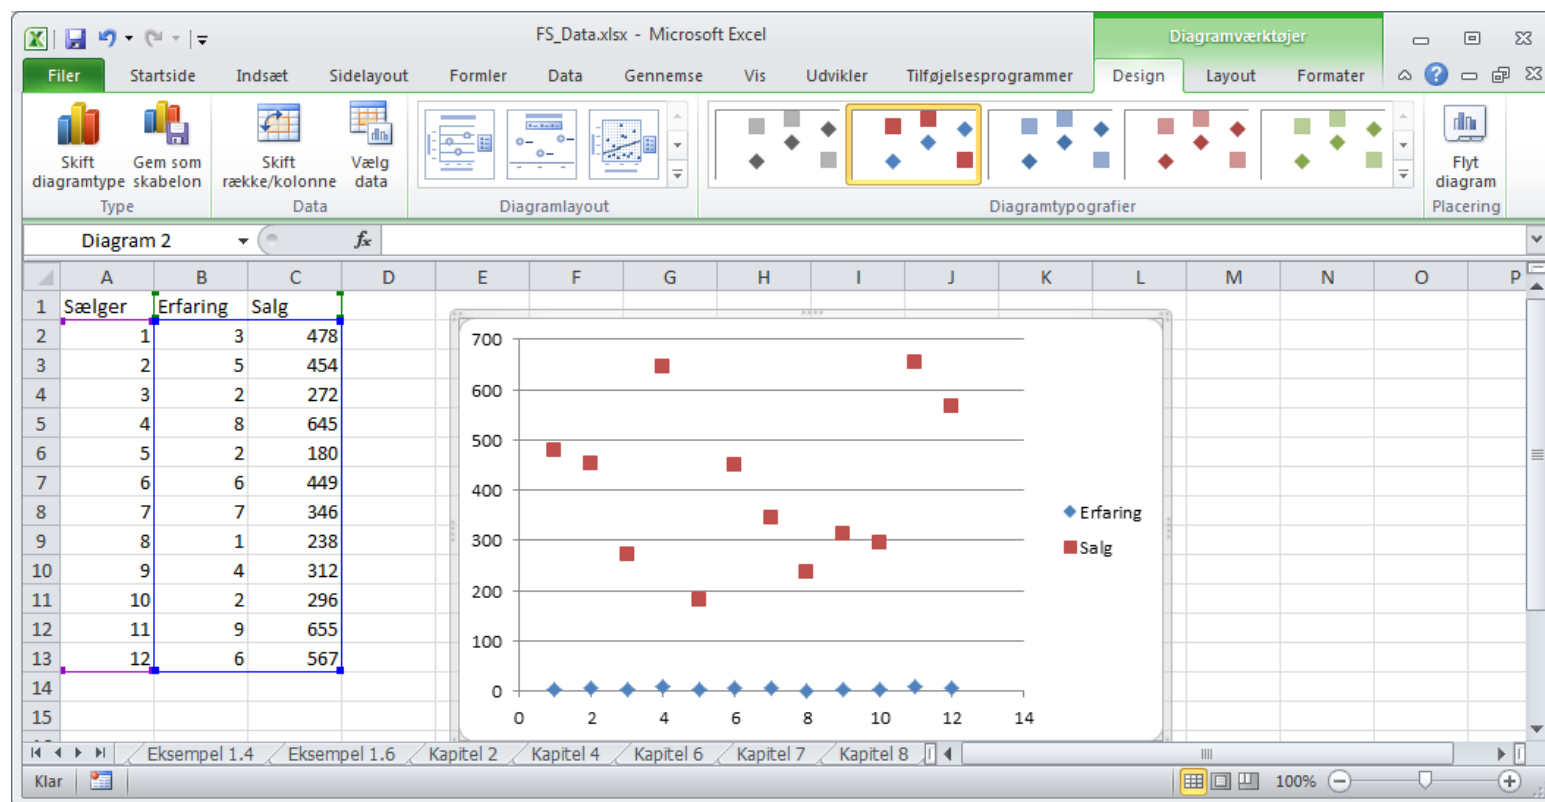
FS_Data.xlsx - Microsoft Excel

Diagramværktøjer

Filer Startside Indsæt Sidelayout Formler Data Gennemse Vis Udvikler Tilføjelsesprogrammer Design Layout Formater

Skift diagramtype Gem som skabelon
Type
Skift række/kolonne Vælg data
Data
Diagramlayout
Diagramtypografier
Flyt diagram
Placering

Diagram 2

| | A | B | C | D | E | F | G | H | I | J | K | L | M | N | O | P |
|---|---|---|---|---|---|---|---|---|---|---|---|---|---|---|---|---|
| 1 | Sælger | Erfaring | Salg | | | | | | | | | | | | | |
| 2 | 1 | 3 | 478 | | | | | | | | | | | | | |
| 3 | 2 | 5 | 454 | | | | | | | | | | | | | |
| 4 | 3 | 2 | 272 | | | | | | | | | | | | | |
| 5 | 4 | 8 | 645 | | | | | | | | | | | | | |
| 6 | 5 | 2 | 180 | | | | | | | | | | | | | |
| 7 | 6 | 6 | 449 | | | | | | | | | | | | | |
| 8 | 7 | 7 | 346 | | | | | | | | | | | | | |
| 9 | 8 | 1 | 238 | | | | | | | | | | | | | |
| 10 | 9 | 4 | 312 | | | | | | | | | | | | | |
| 11 | 10 | 2 | 296 | | | | | | | | | | | | | |
| 12 | 11 | 9 | 655 | | | | | | | | | | | | | |
| 13 | 12 | 6 | 567 | | | | | | | | | | | | | |
| 14 | | | | | | | | | | | | | | | | |
| 15 | | | | | | | | | | | | | | | | |

700
600
500
400
300
200
100
0
0 2 4 6 8 10 12 14

Erfaring
Salg

Eksempel 1.4 Eksempel 1.6 Kapitel 2 Kapitel 4 Kapitel 6 Kapitel 7 Kapitel 8

Klar 100%